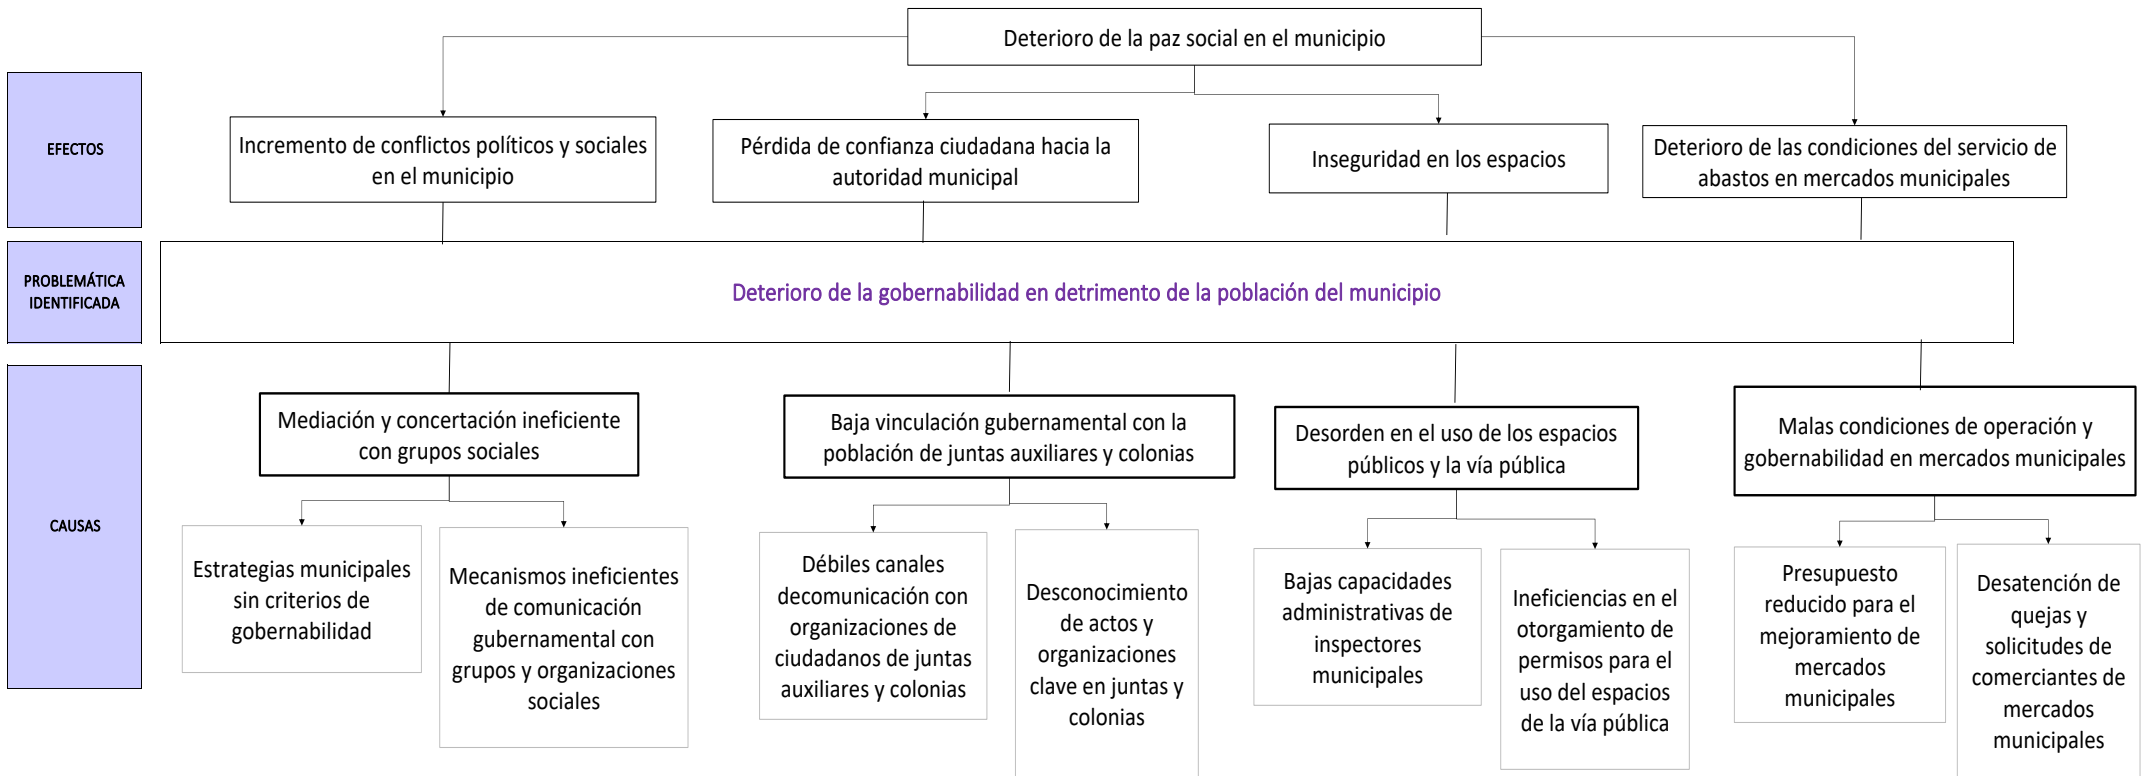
Deterioro de la paz social en el municipio

EFECTOS

Incremento de conflictos políticos y sociales en el municipio

Pérdida de confianza ciudadana hacia la autoridad municipal

Inseguridad en los espacios

Deterioro de las condiciones del servicio de abastos en mercados municipales

PROBLEMÁTICA IDENTIFICADA

Deterioro de la gobernabilidad en detrimento de la población del municipio

CAUSAS

Mediación y concertación ineficiente con grupos sociales

Estrategias municipales sin criterios de gobernabilidad

Mecanismos ineficientes de comunicación gubernamental con grupos y organizaciones sociales

Baja vinculación gubernamental con la población de juntas auxiliares y colonias

Débiles canales decomunicación con organizaciones de ciudadanos de juntas auxiliares y colonias

Desconocimiento de actos y organizaciones clave en juntas y colonias

Desorden en el uso de los espacios públicos y la vía pública

Bajas capacidades administrativas de inspectores municipales

Ineficiencias en el otorgamiento de permisos para el uso del espacios de la vía pública

Malas condiciones de operación y gobernabilidad en mercados municipales

Presupuesto reducido para el mejoramiento de mercados municipales

Desatención de quejas y solicitudes de comerciantes de mercados municipales